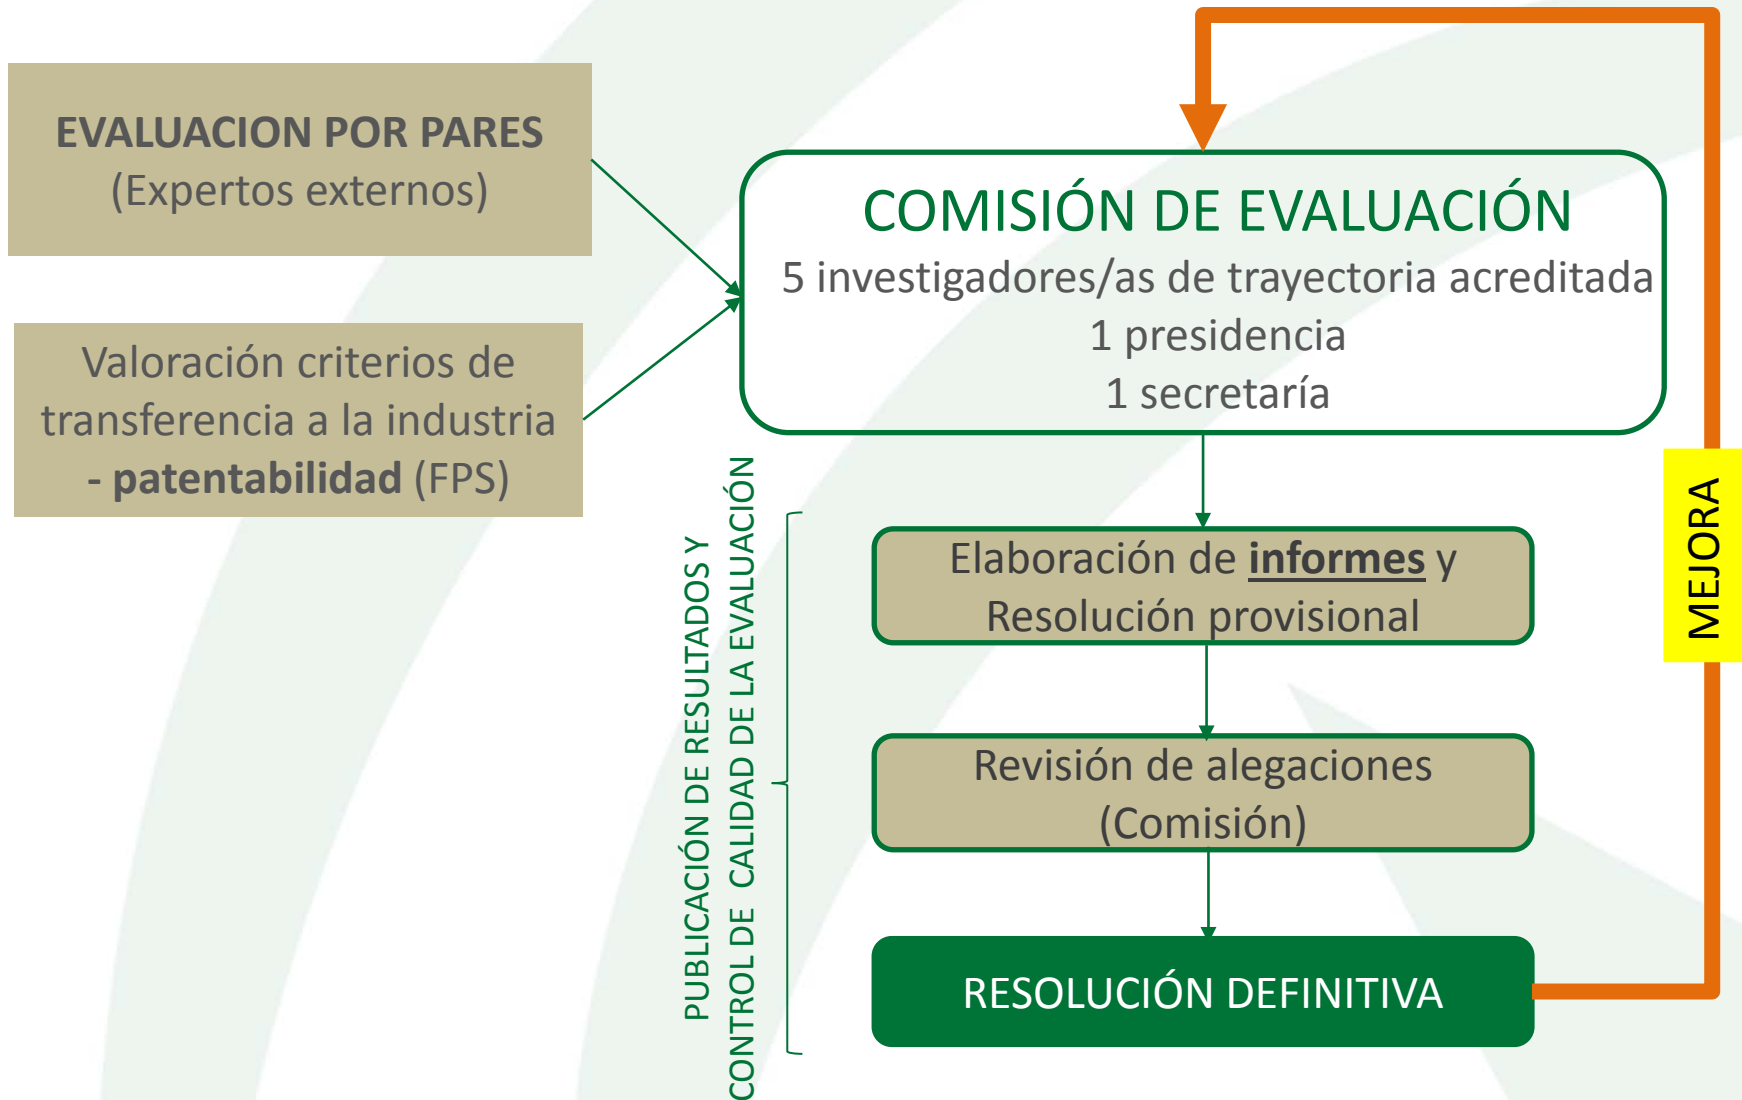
EVALUACION POR PARES
(Expertos externos)

Valoración criterios de transferencia a la industria - **patentabilidad** (FPS)

COMISIÓN DE EVALUACIÓN
5 investigadores/as de trayectoria acreditada
1 presidencia
1 secretaría

MEJORA

PUBLICACIÓN DE RESULTADOS Y CONTROL DE CALIDAD DE LA EVALUACIÓN

Elaboración de **informes** y Resolución provisional

Revisión de alegaciones (Comisión)

RESOLUCIÓN DEFINITIVA